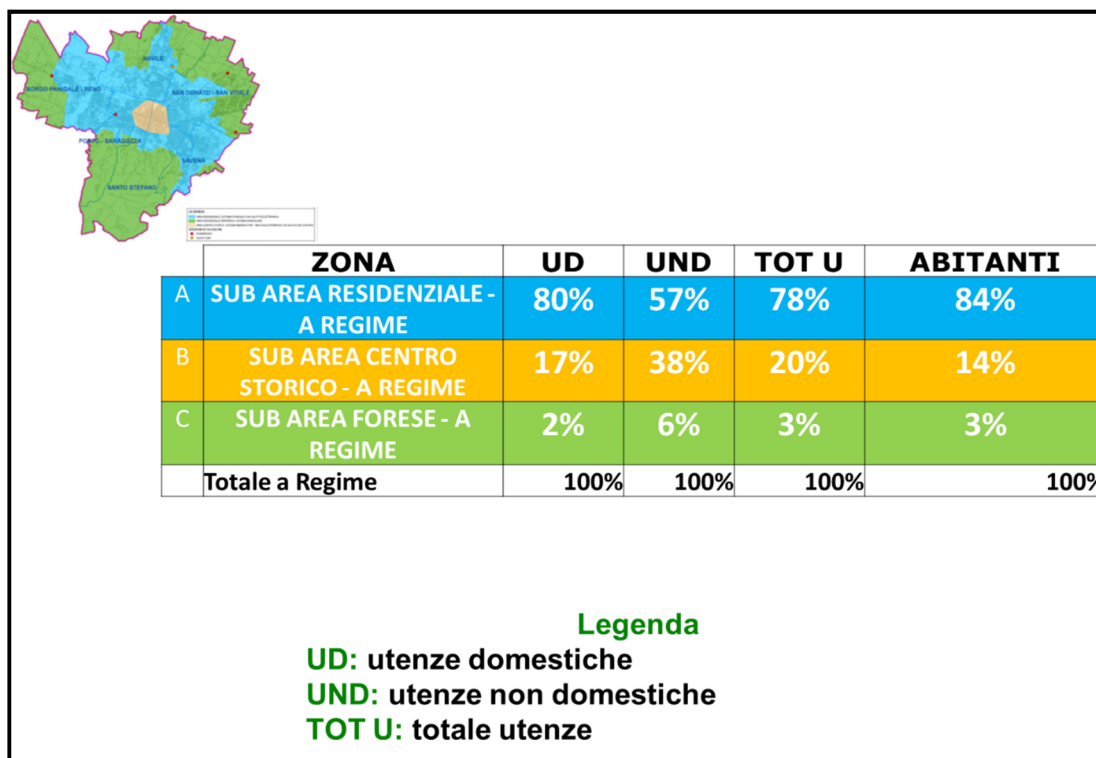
NAVILE
BORGO PANIGALE - RENO
SAN DONATO - SAN VITALE
PORTO - SARAGOZZA
SAVENA
SANTO STEFANO
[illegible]

| | ZONA | UD | UND | TOT U | ABITANTI |
|---|---|---|---|---|---|
| A | SUB AREA RESIDENZIALE - A REGIME | 80% | 57% | 78% | 84% |
| B | SUB AREA CENTRO STORICO - A REGIME | 17% | 38% | 20% | 14% |
| C | SUB AREA FORESE - A REGIME | 2% | 6% | 3% | 3% |
| | Totale a Regime | 100% | 100% | 100% | 100% |

Legenda
UD: utenze domestiche
UND: utenze non domestiche
TOT U: totale utenze